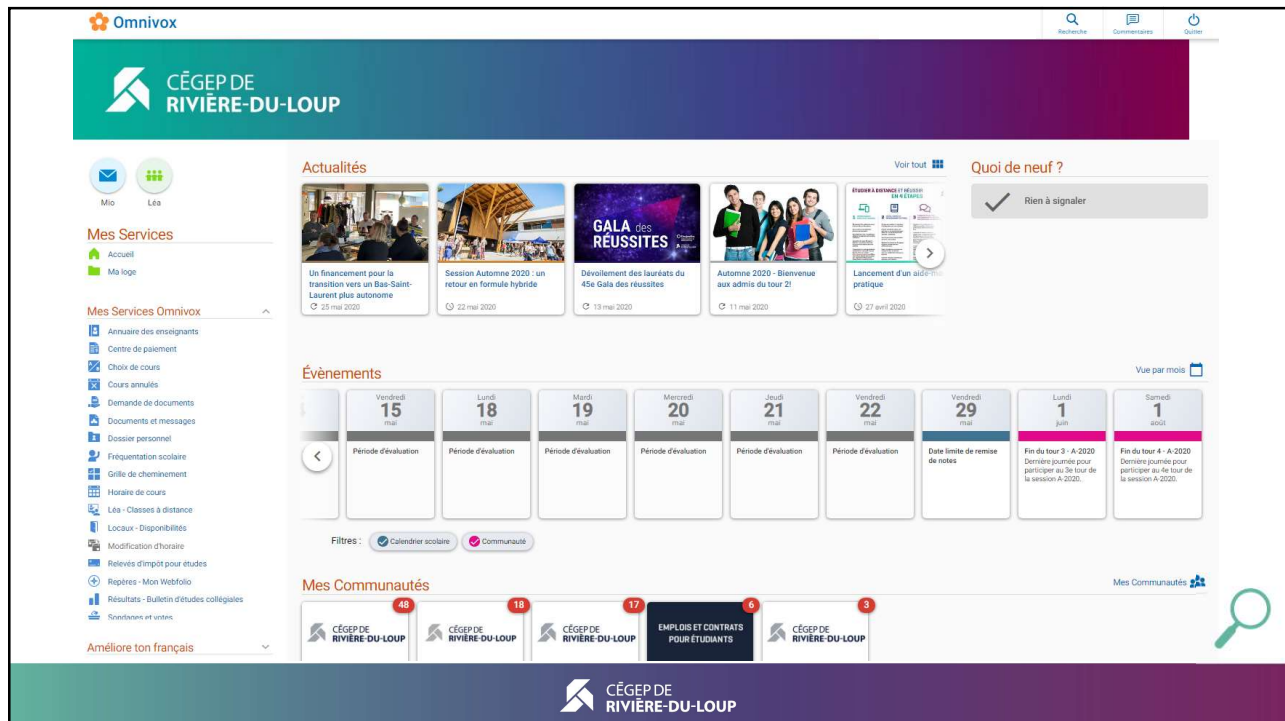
Omnivox

Recherche Commentaires Quitter

CÉGEP DE RIVIÈRE-DU-LOUP

Mio Léa

Mes Services

Accueil
Ma loge

Mes Services Omnivox

Annuaire des enseignants
Centre de paiement
Choix de cours
Cours annulés
Demande de documents
Documents et messages
Dossier personnel
Fréquentation scolaire
Grille de cheminement
Horaire de cours
Léa - Classes à distance
Locaux - Disponibilités
Modification d'horaire
Relevés d'impôt pour études
Repères - Mon Webfolio
Résultats - Bulletin d'études collégiales
Sondages et votes

Améliore ton français

Actualités

Voir tout

Un financement pour la transition vers un Bas-Saint-Laurent plus autonome
25 mai 2020

Session Automne 2020 : un retour en formule hybride
22 mai 2020

GALA des RÉUSSITES

Dévoilement des lauréats du 45e Gala des réussites
13 mai 2020

Automne 2020 - Bienvenue aux admis du tour 2!
11 mai 2020

Lancement d'un aide-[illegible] pratique
27 avril 2020

Quoi de neuf ?

Rien à signaler

Évènements

Vue par mois

Vendredi 15 mai
Période d'évaluation

Lundi 18 mai
Période d'évaluation

Mardi 19 mai
Période d'évaluation

Mercredi 20 mai
Période d'évaluation

Jeudi 21 mai
Période d'évaluation

Vendredi 22 mai
Période d'évaluation

Vendredi 29 mai
Date limite de remise de notes

Lundi 1 juin
Fin du tour 3 - A-2020
Dernière journée pour participer au 3e tour de la session A-2020.

Samedi 1 août
Fin du tour 4 - A-2020
Dernière journée pour participer au 4e tour de la session A-2020.

Filtres : Calendrier scolaire Communauté

Mes Communautés

Mes Communautés

48 CÉGEP DE RIVIÈRE-DU-LOUP
18 CÉGEP DE RIVIÈRE-DU-LOUP
17 CÉGEP DE RIVIÈRE-DU-LOUP
6 EMPLOIS ET CONTRATS POUR ÉTUDIANTS
3 CÉGEP DE RIVIÈRE-DU-LOUP

CÉGEP DE RIVIÈRE-DU-LOUP